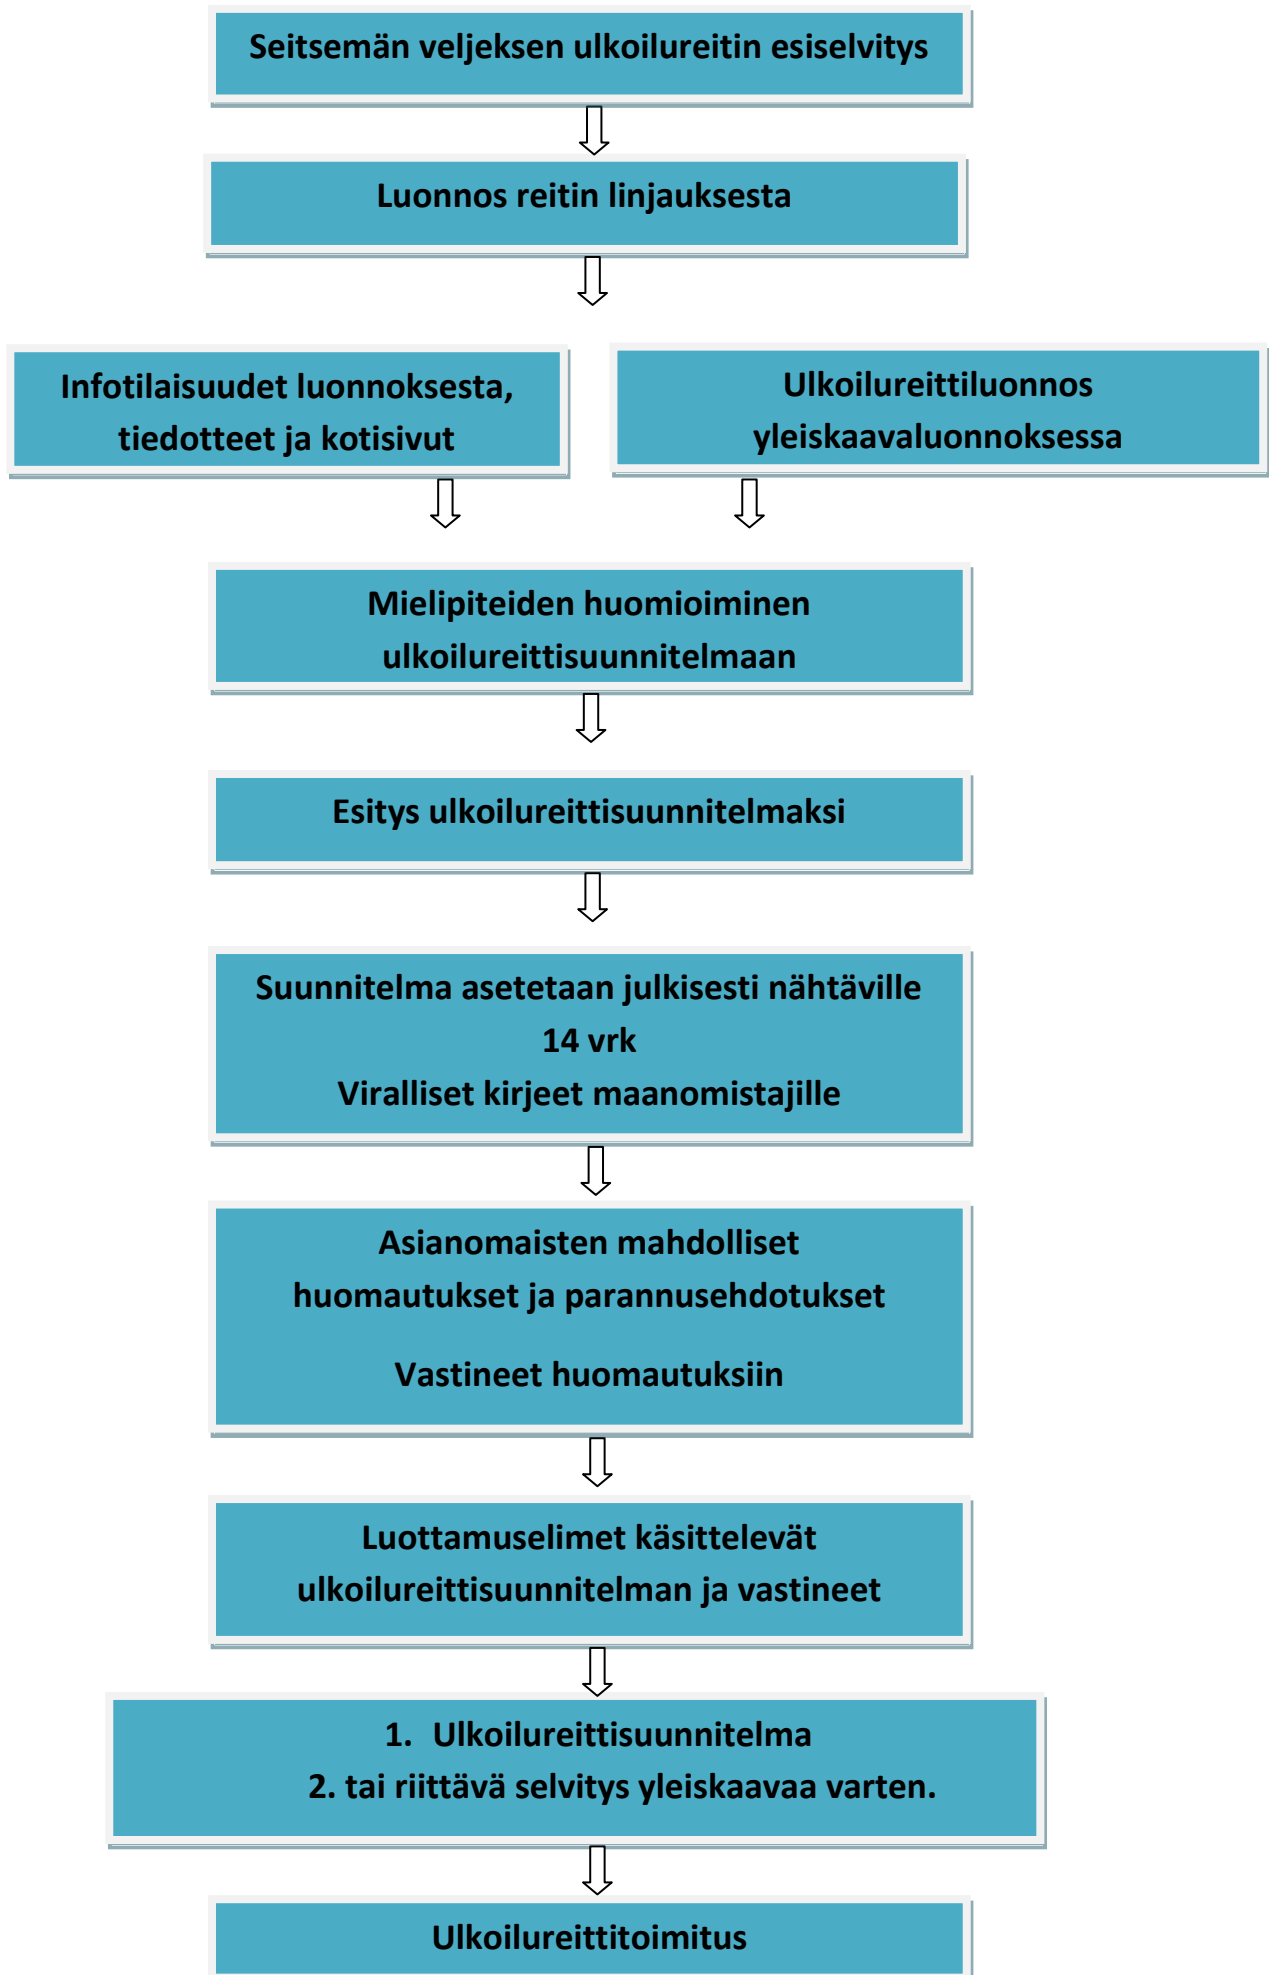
Seitsemän veljeksen ulkoilureitin esiselvitys

Luonnos reitin linjauksesta

Infotilaisuudet luonnoksesta, tiedotteet ja kotisivut

Ulkoilureittiluonnos yleiskaavaluonnoksessa

Mielipiteiden huomioiminen ulkoilureittisuunnitelmaan

Esitys ulkoilureittisuunnitelmaksi

Suunnitelma asetetaan julkisesti nähtäville 14 vrk
Viralliset kirjeet maanomistajille

Asianomaisten mahdolliset huomautukset ja parannusehdotukset

Vastineet huomautuksiin

Luottamuselimet käsittelevät ulkoilureittisuunnitelman ja vastineet

1. Ulkoilureittisuunnitelma
2. tai riittävä selvitys yleiskaavaa varten.

Ulkoilureittitoimitus